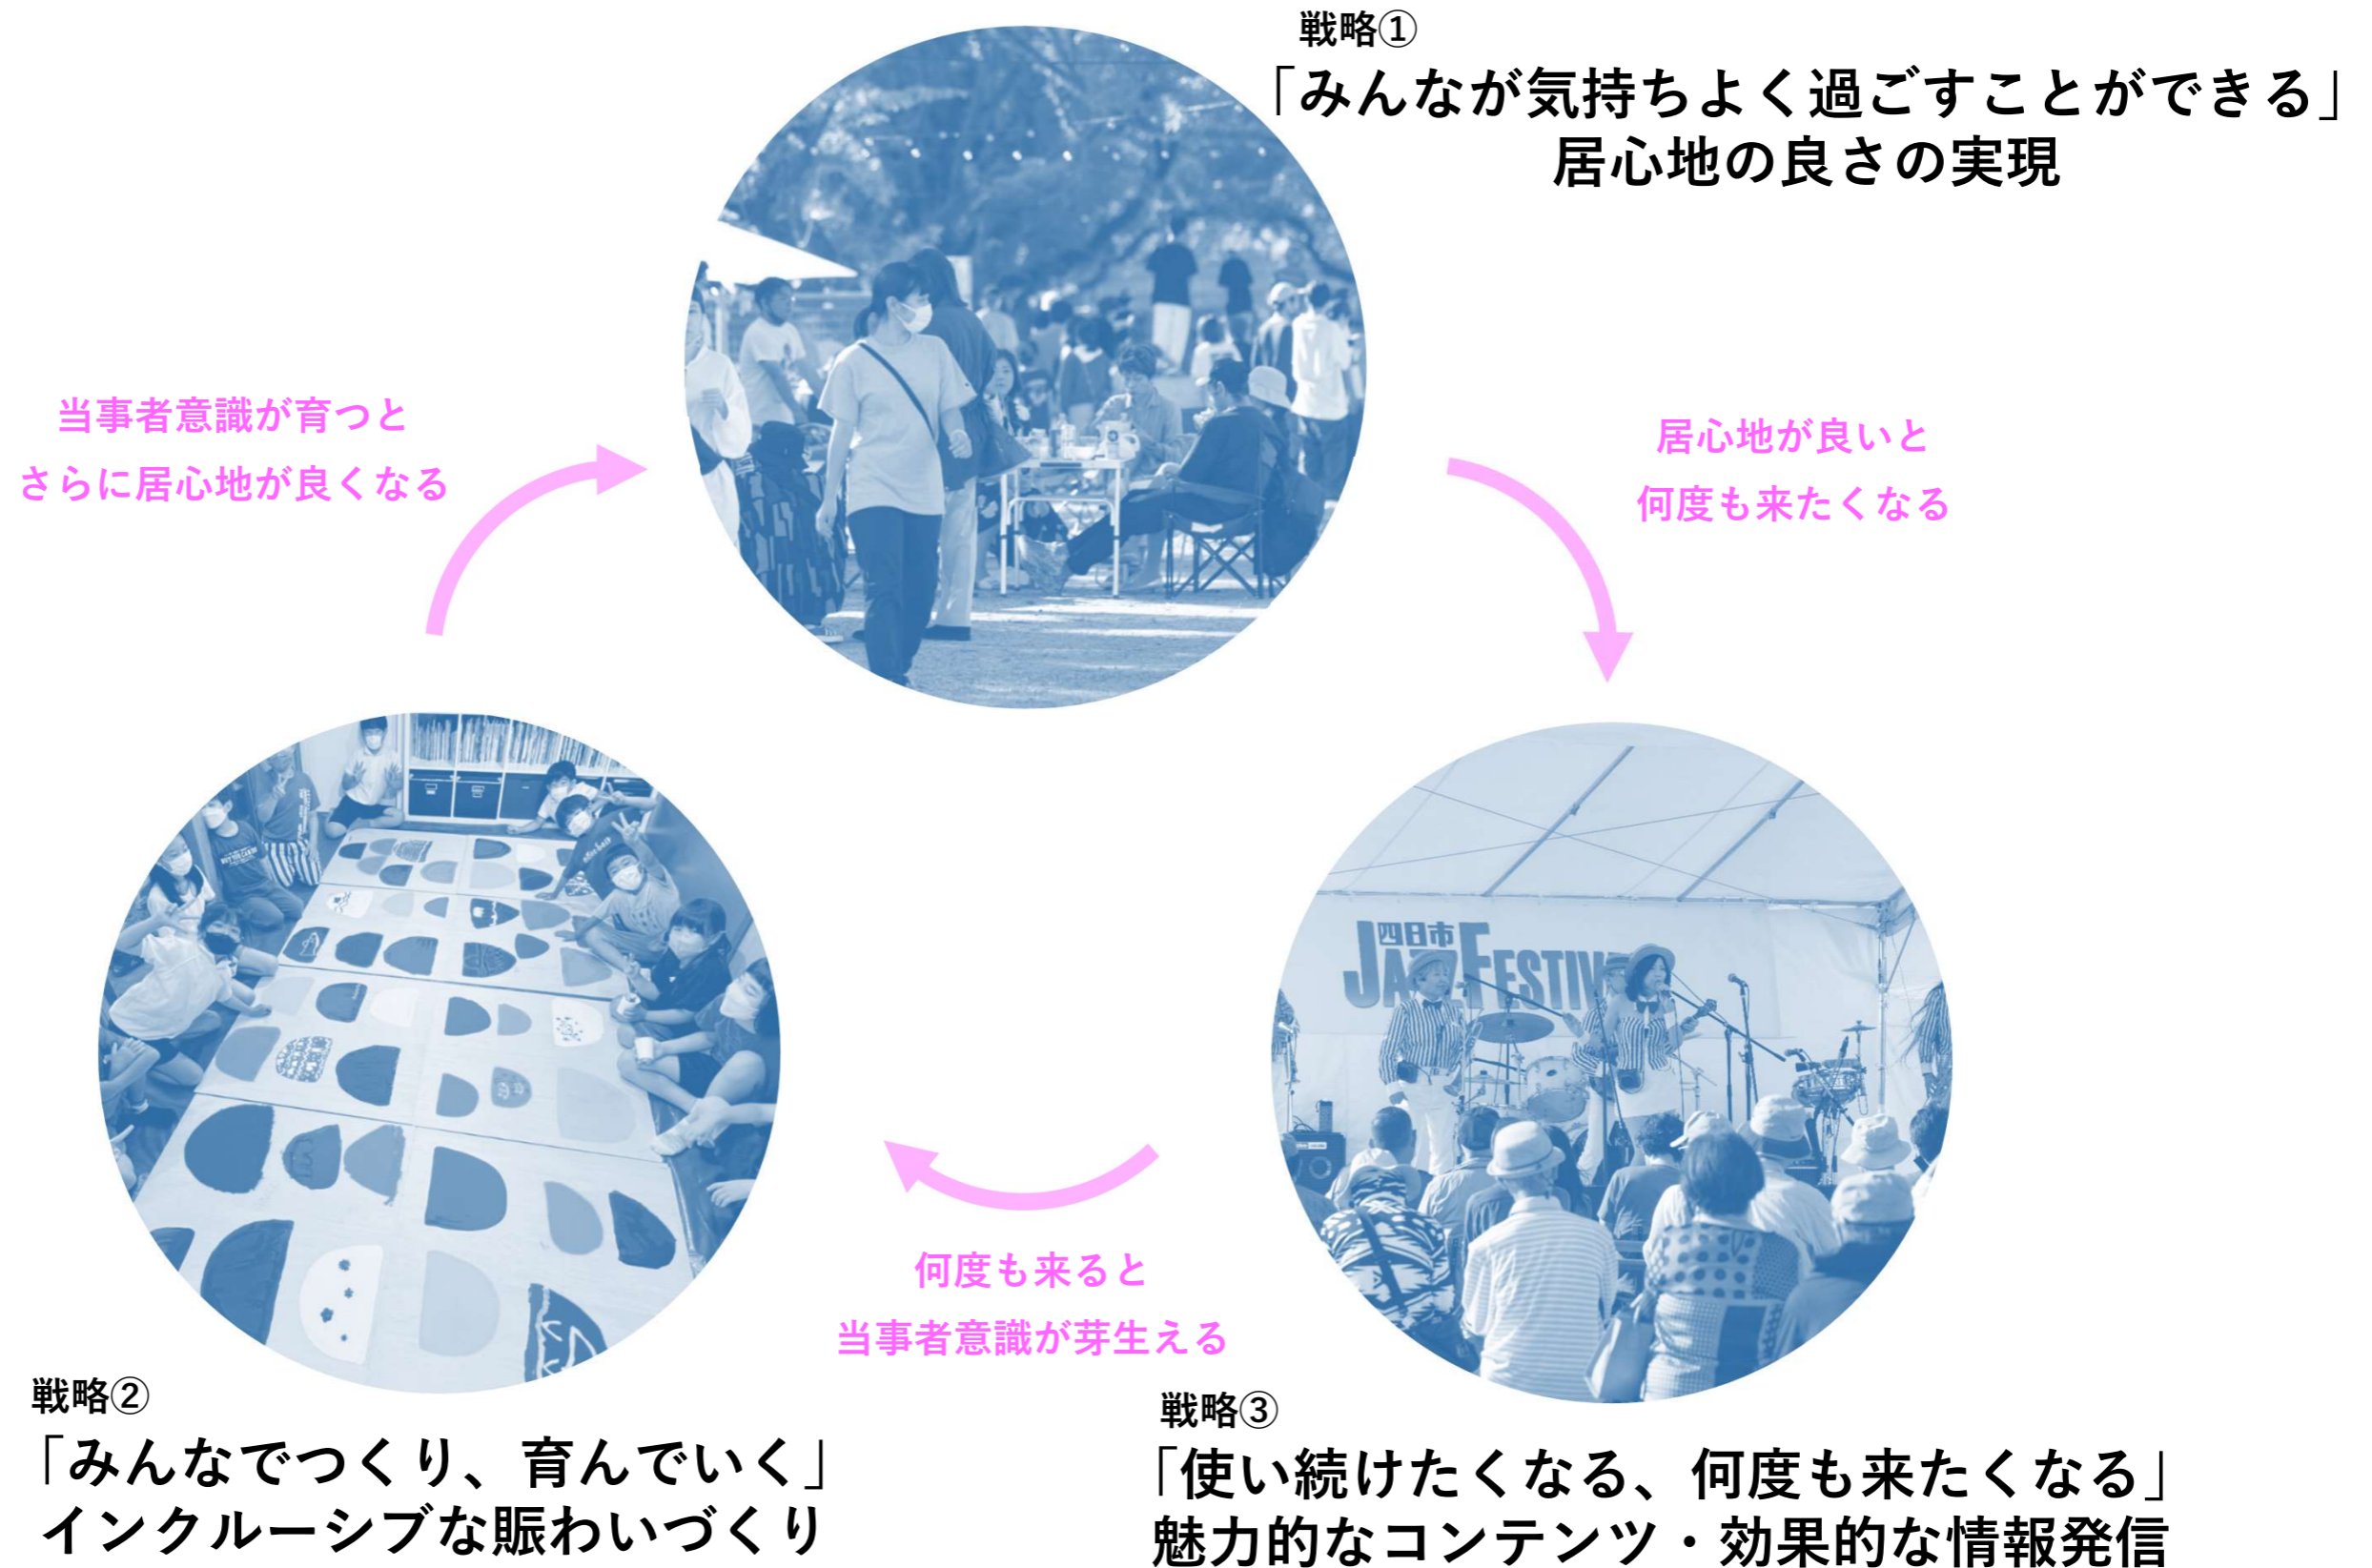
戦略①
「みんなが気持ちよく過ごすことができる」
居心地の良さの実現

居心地が良いと
何度も来たくなる

四日市 JAZZ FESTIV

戦略③
「使い続けたくなる、何度も来たくなる」
魅力的なコンテンツ・効果的な情報発信

何度も来ると
当事者意識が芽生える

戦略②
「みんなでつくり、育んでいく」
インクルーシブな賑わいづくり

当事者意識が育つと
さらに居心地が良くなる